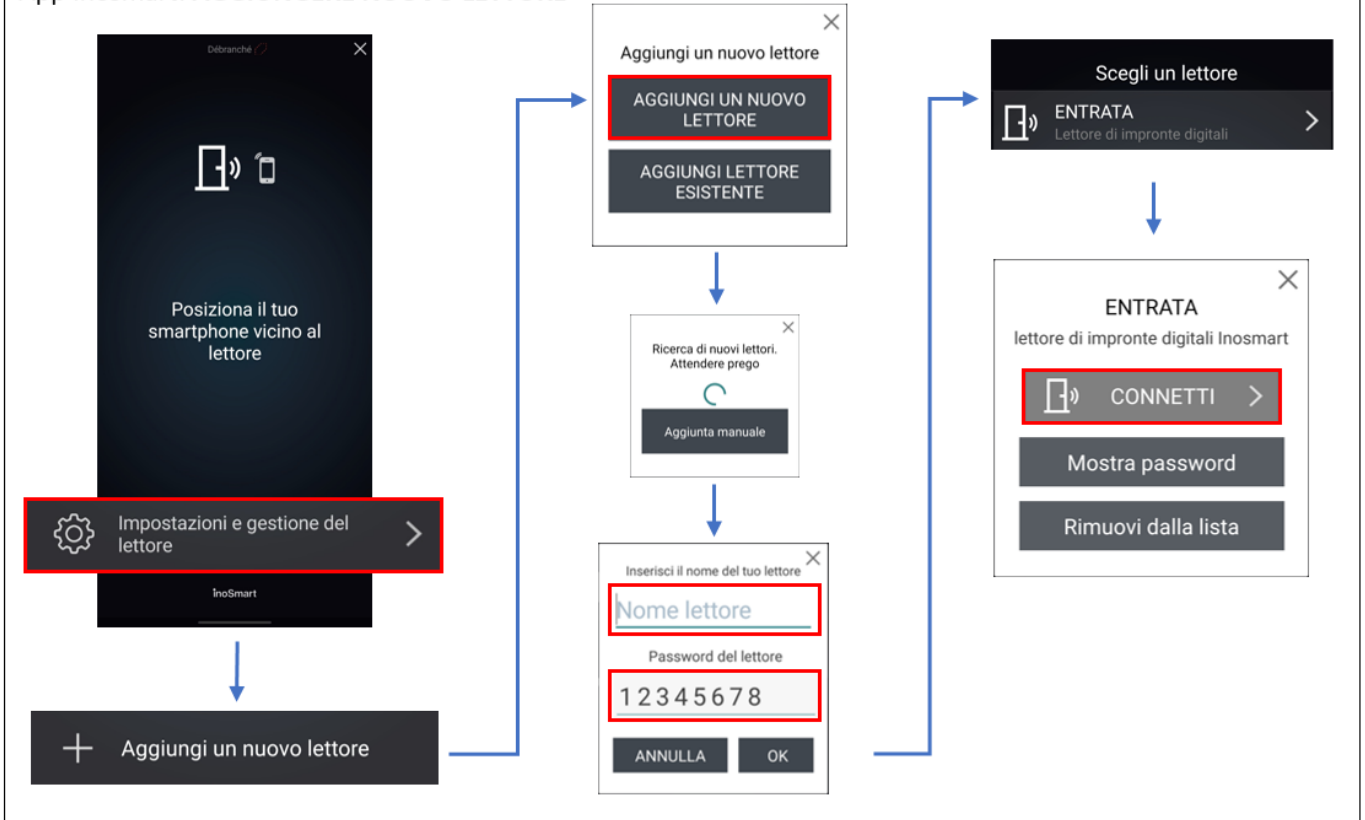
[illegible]

Débranché

Posiziona il tuo smartphone vicino al lettore

Impostazioni e gestione del lettore

İnoSmart

Aggiungi un nuovo lettore

Aggiungi un nuovo lettore

AGGIUNGI UN NUOVO LETTORE

AGGIUNGI LETTORE ESISTENTE

Ricerca di nuovi lettori. Attendere prego

Aggiunta manuale

Inserisci il nome del tuo lettore

Nome lettore

Password del lettore

12345678

ANNULLA

OK

Scegli un lettore

ENTRATA

Lettore di impronte digitali

ENTRATA

lettore di impronte digitali Inosmart

CONNETTI

Mostra password

Rimuovi dalla lista